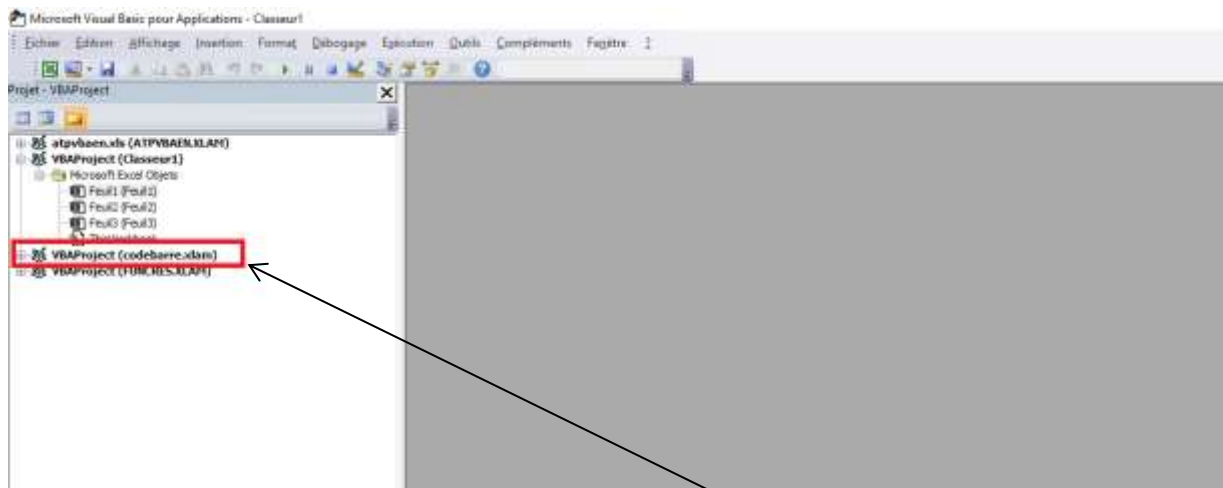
Microsoft Visual Basic pour Applications - Classeur1

Fichier Edition Affichage Insertion Format Débogage Exécution Outils Compléments Fenêtre ?

Projet - VBAProject

atpvbaen.xls (ATPVBAEN.XLAM)
VBAProject (Classeur1)
Microsoft Excel Objets
Feuil1 (Feuil1)
Feuil2 (Feuil2)
Feuil3 (Feuil3)
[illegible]
VBAProject (codebarre.xlam)
VBAProject (FUNCRES.XLAM)